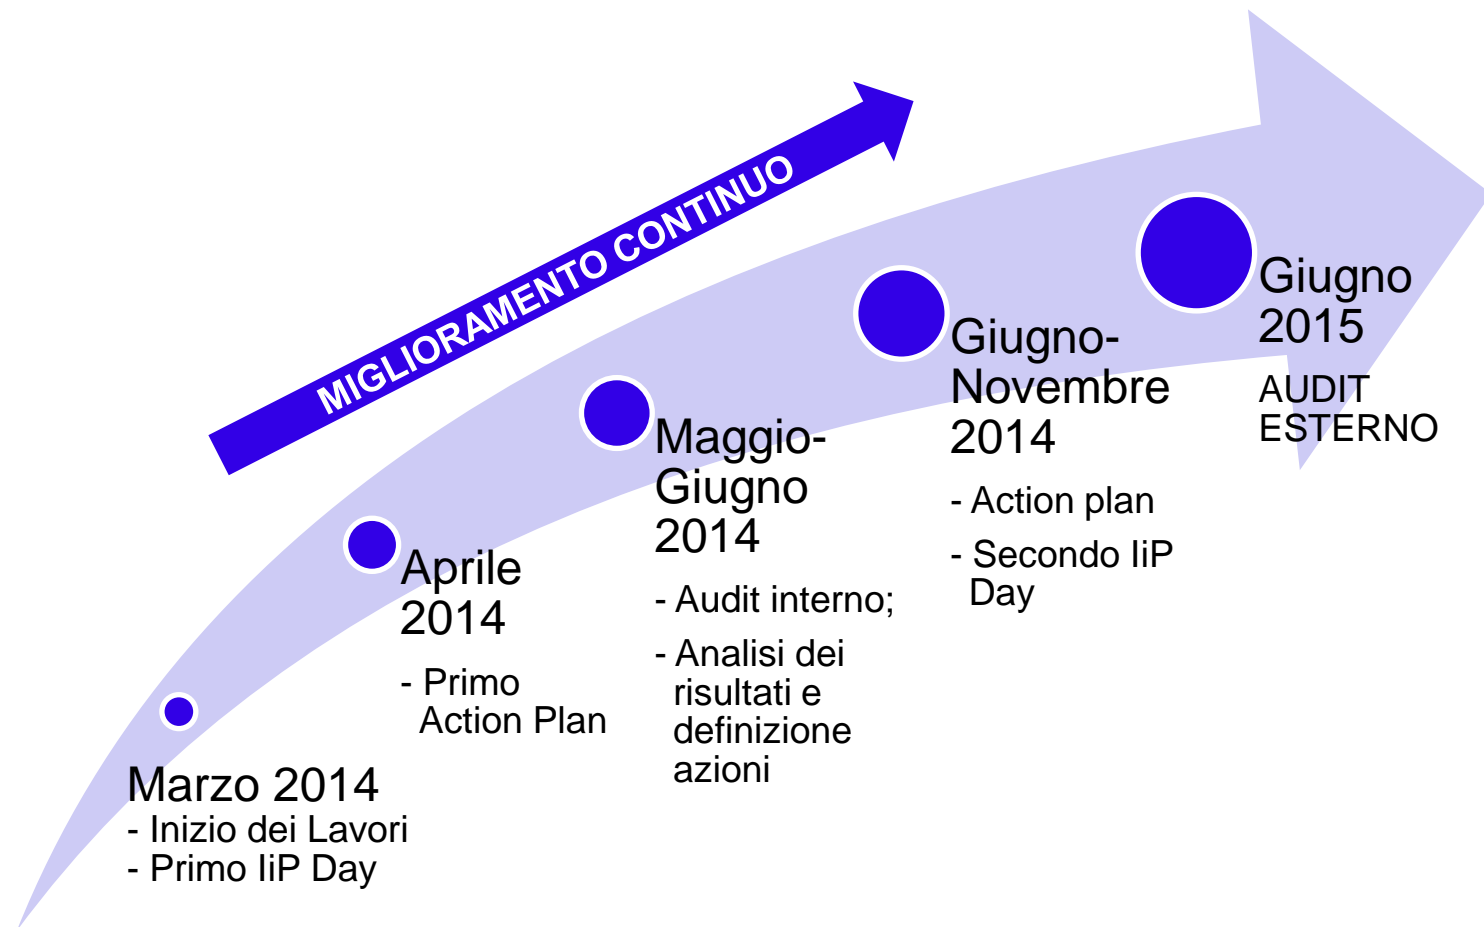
MIGLIORAMENTO CONTINUO

Marzo 2014
- Inizio dei Lavori
- Primo IiP Day

Aprile 2014
- Primo Action Plan

Maggio-Giugno 2014
- Audit interno;
- Analisi dei risultati e definizione azioni

Giugno-Novembre 2014
- Action plan
- Secondo IiP Day

Giugno 2015
AUDIT ESTERNO